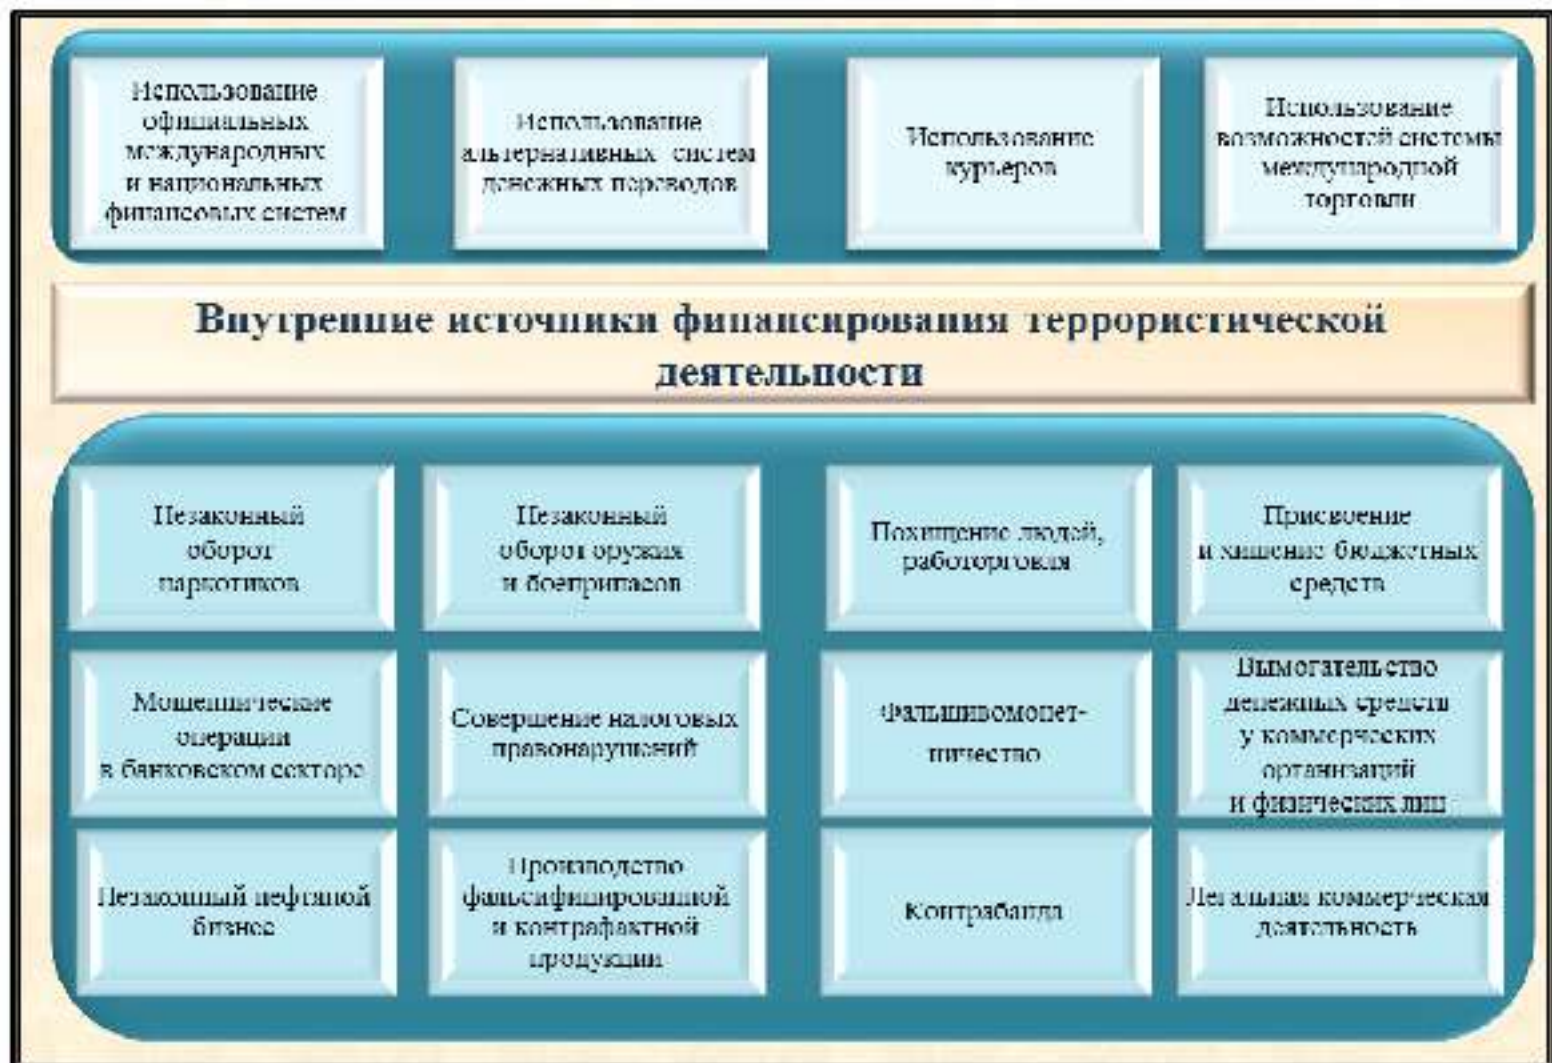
Использование официальных международных и национальных финансовых систем

Использование альтернативных систем денежных переводов

Использование курьеров

Использование возможностей системы международной торговли

Внутренние источники финансирования террористической деятельности

Незаконный оборот наркотиков

Незаконный оборот оружия и боеприпасов

Похищение людей, работорговля

Присвоение и хищение бюджетных средств

Мошеннические операции в банковском секторе

Совершение налоговых правонарушений

Фальшивомонетничество

Вымогательство денежных средств у коммерческих организаций и физических лиц

Незаконный нефтяной бизнес

Производство фальсифицированной и контрафактной продукции

Контрабанда

Легальная коммерческая деятельность